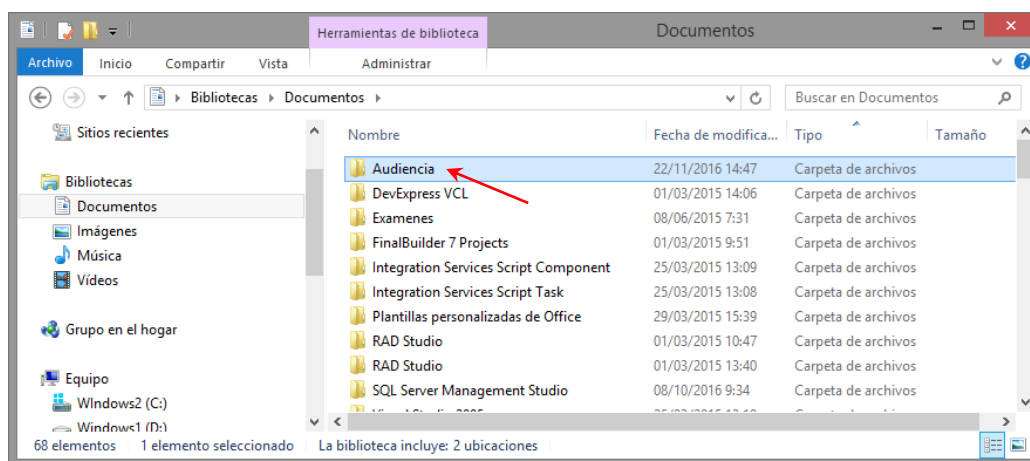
Herramientas de biblioteca

Documentos

Archivo

Inicio

Compartir

Vista

Administrar

Bibliotecas ▸ Documentos ▸

Buscar en Documentos

Sitios recientes

Bibliotecas

Documentos

Imágenes

Música

Vídeos

Grupo en el hogar

Equipo

WIndows2 (C:)

Windows1 (D:)

| Nombre | Fecha de modifica... | Tipo | Tamaño |
|---|---|---|---|
| Audiencia | 22/11/2016 14:47 | Carpeta de archivos | |
| DevExpress VCL | 01/03/2015 14:06 | Carpeta de archivos | |
| Examenes | 08/06/2015 7:31 | Carpeta de archivos | |
| FinalBuilder 7 Projects | 01/03/2015 9:51 | Carpeta de archivos | |
| Integration Services Script Component | 25/03/2015 13:09 | Carpeta de archivos | |
| Integration Services Script Task | 25/03/2015 13:08 | Carpeta de archivos | |
| Plantillas personalizadas de Office | 29/03/2015 15:39 | Carpeta de archivos | |
| RAD Studio | 01/03/2015 10:47 | Carpeta de archivos | |
| RAD Studio | 01/03/2015 13:40 | Carpeta de archivos | |
| SQL Server Management Studio | 08/10/2016 9:34 | Carpeta de archivos | |
| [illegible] | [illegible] | Carpeta de archivos | |

68 elementos   1 elemento seleccionado   La biblioteca incluye: 2 ubicaciones